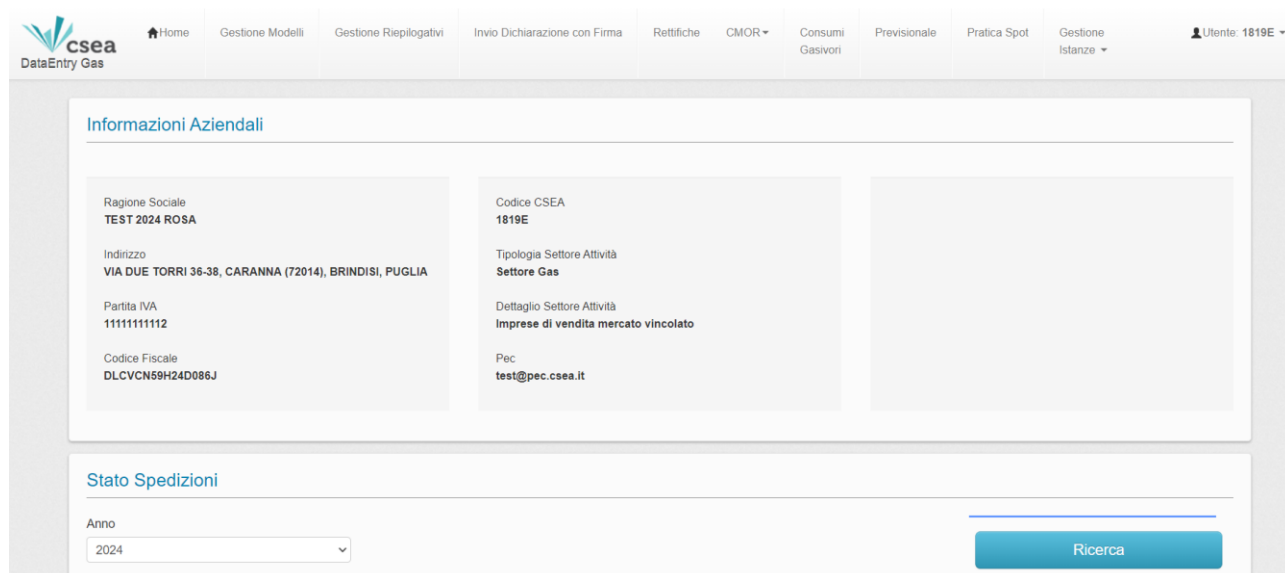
csea
DataEntry Gas

Home | Gestione Modelli | Gestione Riepilogativi | Invio Dichiarazione con Firma | Rettifiche | CMOR | Consumi Gasivori | Previsionale | Pratica Spot | Gestione Istanze | Utente: 1819E

Informazioni Aziendali

Ragione Sociale
TEST 2024 ROSA

Indirizzo
VIA DUE TORRI 36-38, CARANNA (72014), BRINDISI, PUGLIA

Partita IVA
11111111112

Codice Fiscale
DLCVCN59H24D086J

Codice CSEA
1819E

Tipologia Settore Attività
Settore Gas

Dettaglio Settore Attività
Imprese di vendita mercato vincolato

Pec
test@pec.csea.it

Stato Spedizioni

Anno
2024

Ricerca